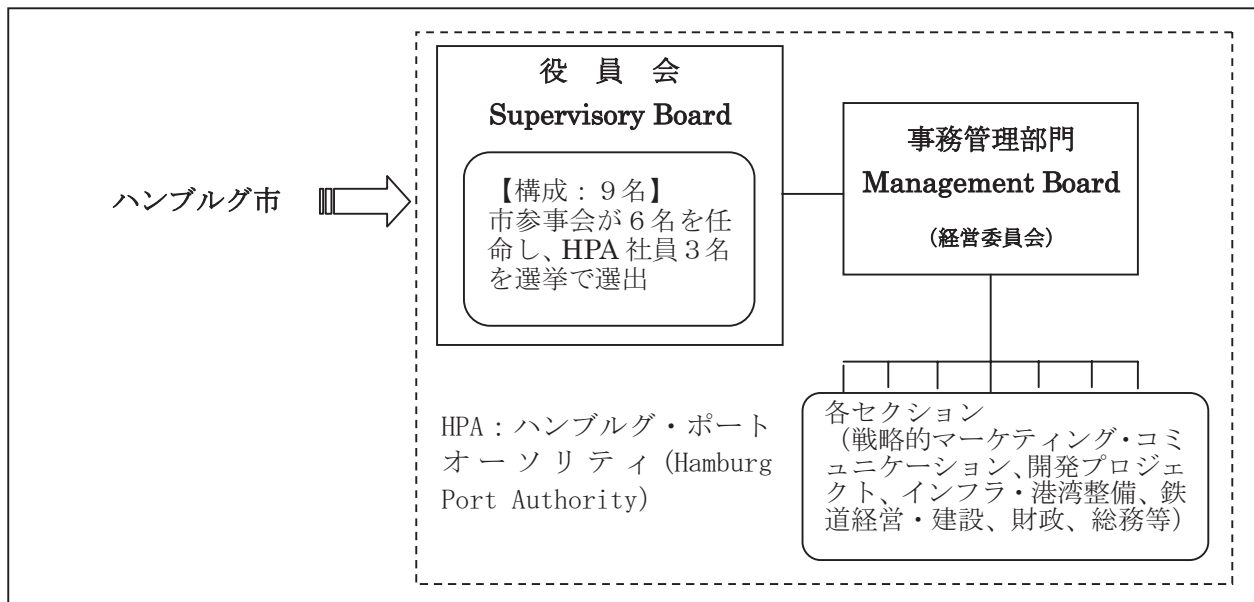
ハンブルグ市

役 員 会
Supervisory Board

【構成：９名】
市参事会が６名を任命し、HPA 社員３名を選挙で選出

事務管理部門
Management Board
（経営委員会）

HPA：ハンブルグ・ポートオーソリティ (Hamburg Port Authority)

各セクション
（戦略的マーケティング・コミュニケーション、開発プロジェクト、インフラ・港湾整備、鉄道経営・建設、財政、総務等）